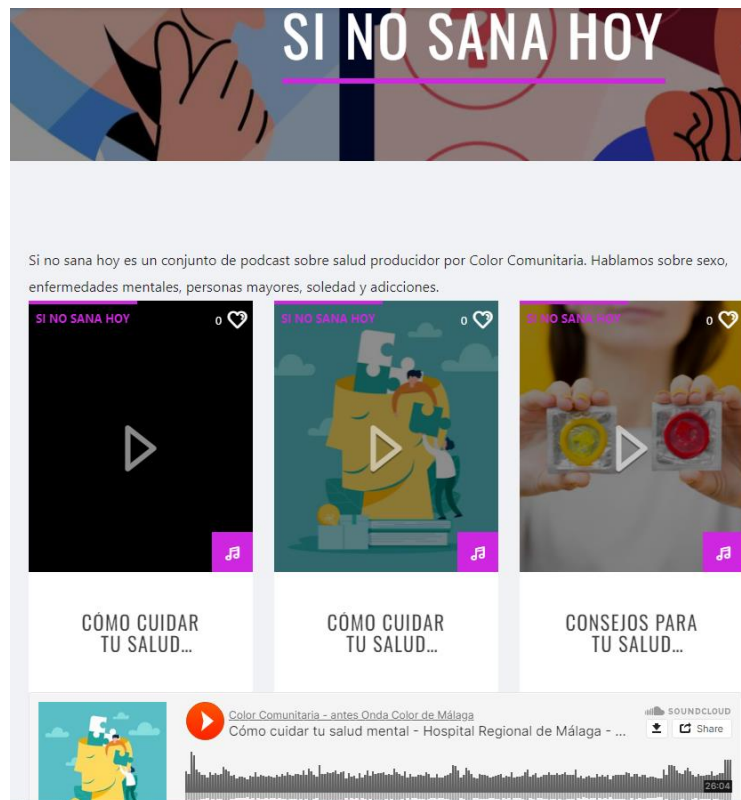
SI NO SANA HOY

Si no sana hoy es un conjunto de podcast sobre salud producidor por Color Comunitaria. Hablamos sobre sexo, enfermedades mentales, personas mayores, soledad y adicciones.

SI NO SANA HOY 0

CÓMO CUIDAR TU SALUD...

SI NO SANA HOY 0

CÓMO CUIDAR TU SALUD...

SI NO SANA HOY 0

CONSEJOS PARA TU SALUD...

Color Comunitaria - antes Onda Color de Málaga
Cómo cuidar tu salud mental - Hospital Regional de Málaga - ...
SOUNDCLOUD
Share
26:04